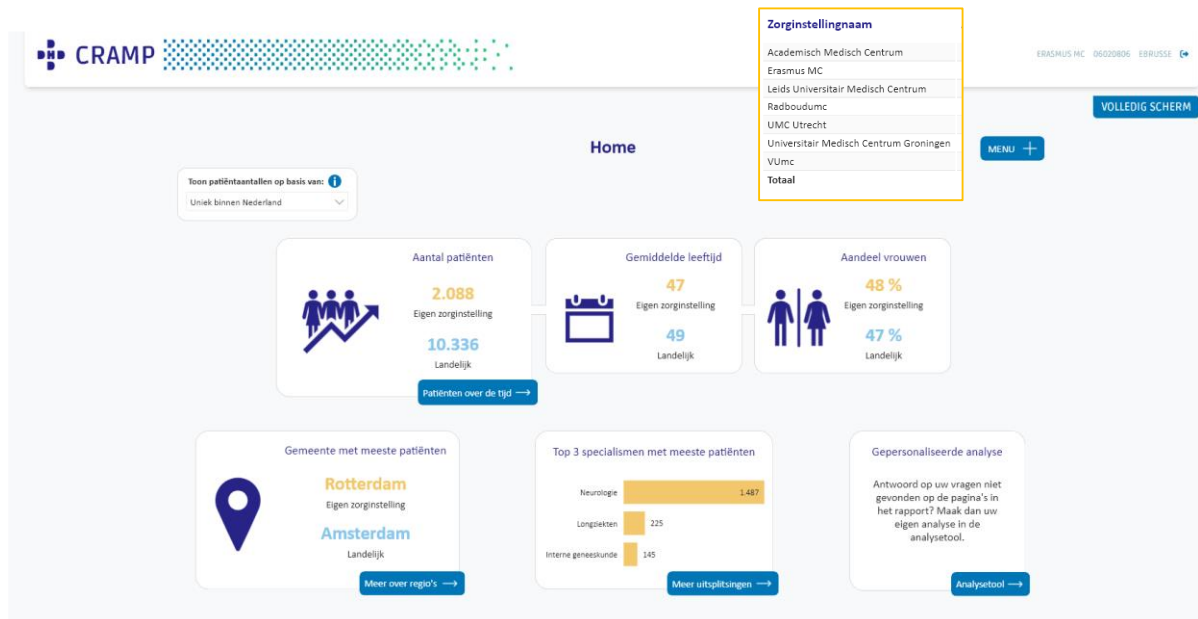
CRAMP

Zorginstellingnaam

Academisch Medisch Centrum
Erasmus MC
Leids Universitair Medisch Centrum
Radboudumc
UMC Utrecht
Universitair Medisch Centrum Groningen
VUmc
Totaal

ERASMUS MC 06020806 EBRUSSE

VOLLEDIG SCHERM

Home

MENU

Toon patiëntaantallen op basis van:
Uniek binnen Nederland

Aantal patiënten
2.088
Eigen zorginstelling
10.336
Landelijk
Patiënten over de tijd

Gemiddelde leeftijd
47
Eigen zorginstelling
49
Landelijk

Aandeel vrouwen
48 %
Eigen zorginstelling
47 %
Landelijk

Gemeente met meeste patiënten
Rotterdam
Eigen zorginstelling
Amsterdam
Landelijk
Meer over regio's

Top 3 specialismen met meeste patiënten
Neurologie 1.487
Longziekten 225
Interne geneeskunde 145
Meer uitsplitsingen

Gepersonaliseerde analyse
Antwoord op uw vragen niet gevonden op de pagina's in het rapport? Maak dan uw eigen analyse in de analysetool.
Analysetool